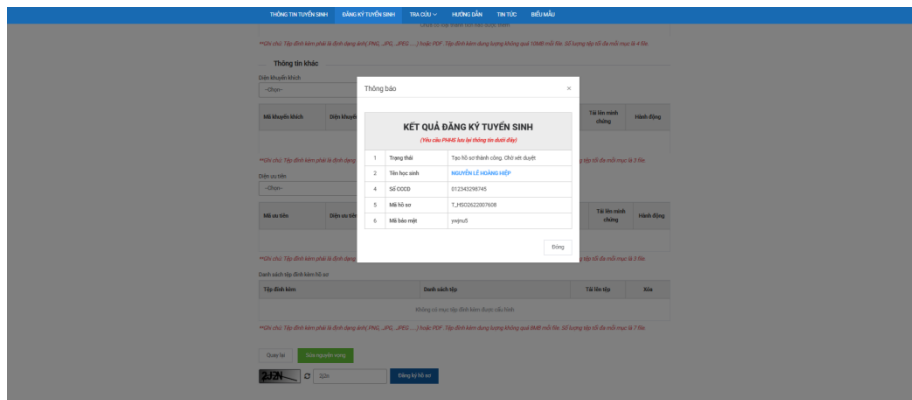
THÔNG TIN TUYỂN SINH ĐĂNG KÝ TUYỂN SINH TRA CỨU HƯỚNG DẪN TIN TỨC BIỂU MẪU

*Ghi chú: Tệp đính kèm phải là định dạng ảnh(.PNG, .JPG, .JPEG ....) hoặc PDF. Tệp đính kèm dung lượng không quá 10MB mỗi file. Số lượng tệp tối đa mỗi mục là 4 file

Thông tin khác

Diện khuyến khích

--Chọn--

| Mã khuyến khích | Diện khuyến | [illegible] | Tài liệu minh chứng | Hành động |
|---|---|---|---|---|

*Ghi chú: Tệp đính kèm phải là định dạng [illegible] ...đa mỗi mục là 2 file

Diện ưu tiên

--Chọn--

| Mã ưu tiên | Diện ưu tiên | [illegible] | Tài liệu minh chứng | Hành động |
|---|---|---|---|---|

*Ghi chú: Tệp đính kèm phải là định dạng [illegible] ...đa mỗi mục là 2 file

Danh sách tệp đính kèm hồ sơ

| Tệp đính kèm | Danh sách tệp | Tải lên tệp | Xóa |
|---|---|---|---|
| Không có mục tệp đính kèm được cấu hình | | | |

*Ghi chú: Tệp đính kèm phải là định dạng ảnh(.PNG, .JPG, .JPEG ....) hoặc PDF. Tệp đính kèm dung lượng không quá 5MB mỗi file. Số lượng tệp tối đa mỗi mục là 7 file

Quay lại Lưu nguyện vọng

2J2N 2J2n Đăng ký hồ sơ

Thông báo ×

KẾT QUẢ ĐĂNG KÝ TUYỂN SINH
(Yêu cầu PHHS lưu lại thông tin dưới đây)

| | | |
|---|---|---|
| 1 | Trạng thái | Tạo hồ sơ thành công. Chờ xét duyệt |
| 2 | Tên học sinh | NGUYỄN LÊ HOÀNG HIỆP |
| 4 | Số CCCD | 012345298745 |
| 5 | Mã hồ sơ | T_HS02622007608 |
| 6 | Mã bảo mật | yvqnu5 |

Đóng